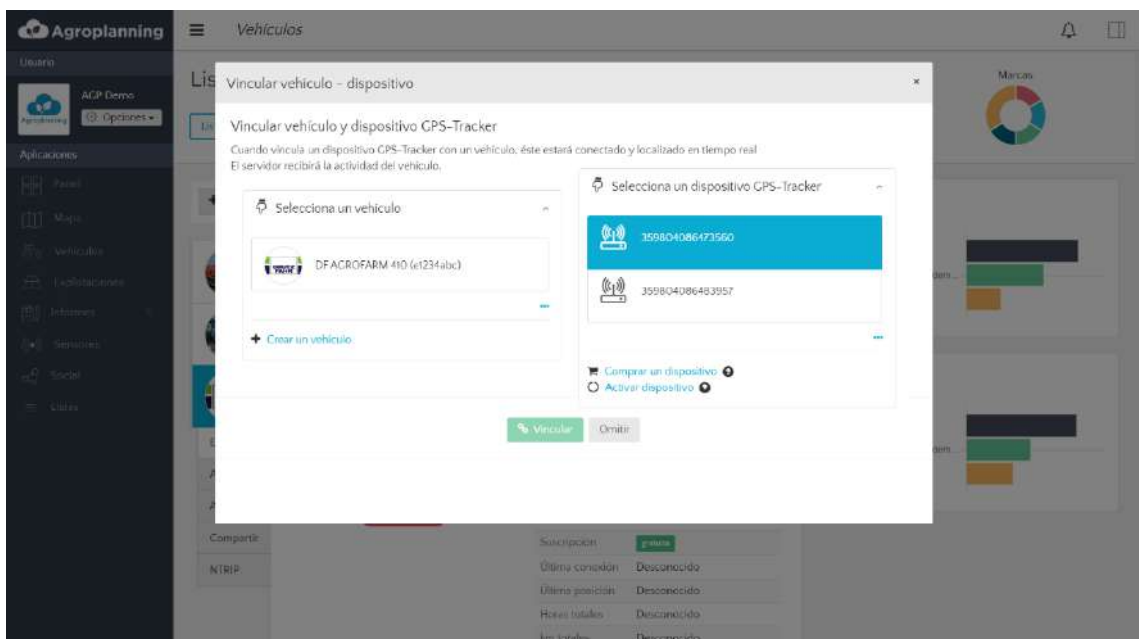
Agroplanning
Vehículos

Usuario
ACP Demo
Opciones

Aplicaciones
Panel
Mapa
Vehículos
Explotaciones
Informes
Servicios
Social
Listas

Lis

Marcas

Vincular vehículo - dispositivo
×

Vincular vehículo y dispositivo GPS-Tracker
Cuando vincula un dispositivo GPS-Tracker con un vehículo, éste estará conectado y localizado en tiempo real
El servidor recibirá la actividad del vehículo.

Selecciona un vehículo
DF AGROFARM 410 (e1234abc)
...
+ Crear un vehículo

Selecciona un dispositivo GPS-Tracker
359804086473560
359804086483957
...
Comprar un dispositivo
Activar dispositivo

Vincular
Omitir

Compartir
NTRIP

Suscripción
gratuita
Última conexión Desconocido
Última posición Desconocido
Horas totales Desconocido
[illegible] Desconocido